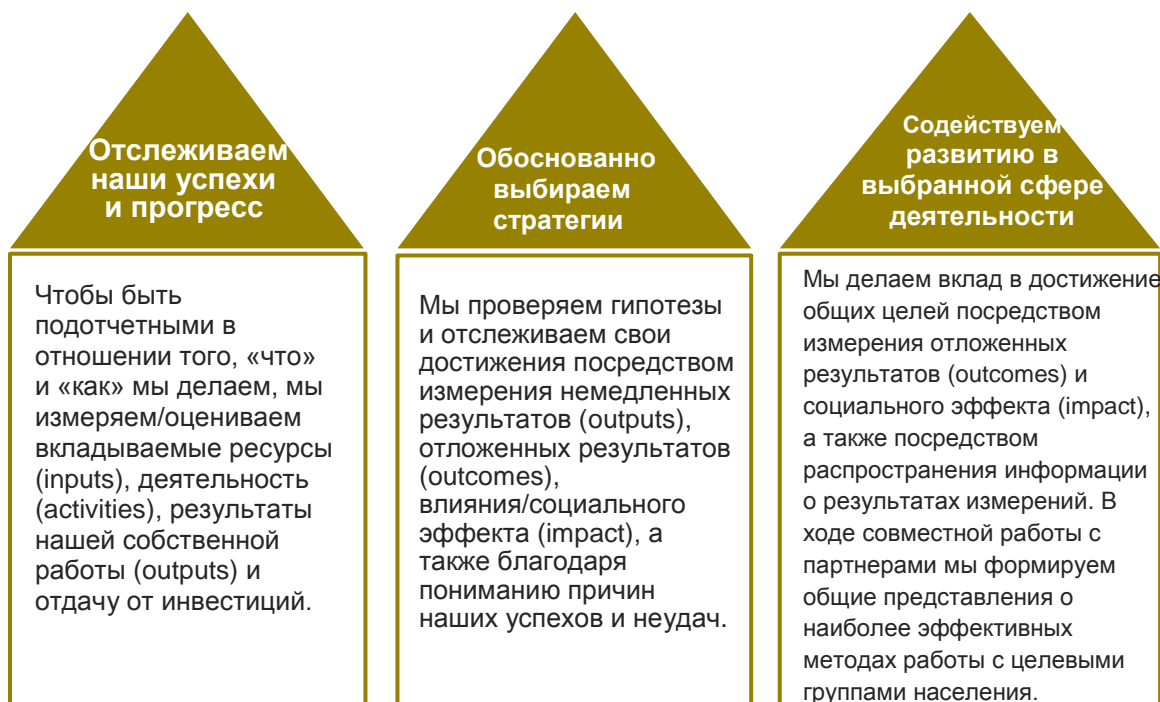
Отслеживаем наши успехи и прогресс

Чтобы быть подотчетными в отношении того, «что» и «как» мы делаем, мы измеряем/оцениваем вкладываемые ресурсы (inputs), деятельность (activities), результаты нашей собственной работы (outputs) и отдачу от инвестиций.

Обоснованно выбираем стратегии

Мы проверяем гипотезы и отслеживаем свои достижения посредством измерения немедленных результатов (outputs), отложенных результатов (outcomes), влияния/социального эффекта (impact), а также благодаря пониманию причин наших успехов и неудач.

Содействуем развитию в выбранной сфере деятельности

Мы делаем вклад в достижение общих целей посредством измерения отложенных результатов (outcomes) и социального эффекта (impact), а также посредством распространения информации о результатах измерений. В ходе совместной работы с партнерами мы формируем общие представления о наиболее эффективных методах работы с целевыми группами населения.